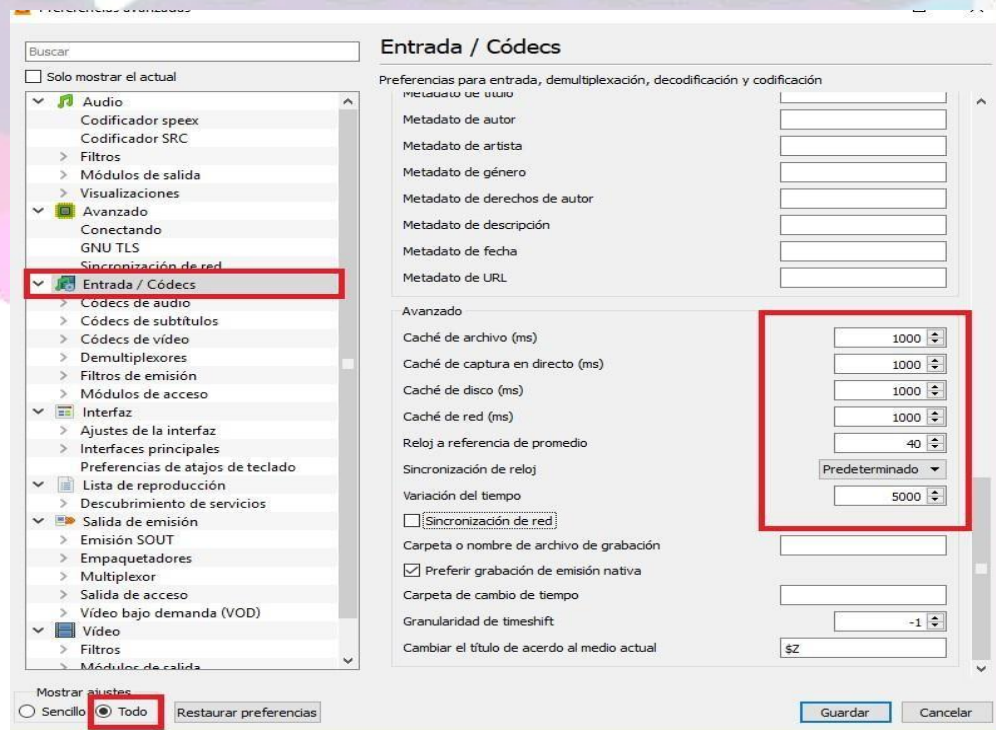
Preferencias avanzadas

Buscar
Solo mostrar el actual
Audio
Codificador speex
Codificador SRC
Filtros
Módulos de salida
Visualizaciones
Avanzado
Conectando
GNU TLS
Sincronización de red
Entrada / Códecs
Códecs de audio
Códecs de subtítulos
Códecs de vídeo
Demultiplexores
Filtros de emisión
Módulos de acceso
Interfaz
Ajustes de la interfaz
Interfaces principales
Preferencias de atajos de teclado
Lista de reproducción
Descubrimiento de servicios
Salida de emisión
Emisión SOUT
Empaquetadores
Multiplexor
Salida de acceso
Vídeo bajo demanda (VOD)
Vídeo
Filtros
Módulos de salida

Entrada / Códecs
Preferencias para entrada, demultiplexación, decodificación y codificación
Metadato de título
Metadato de autor
Metadato de artista
Metadato de género
Metadato de derechos de autor
Metadato de descripción
Metadato de fecha
Metadato de URL
Avanzado
Caché de archivo (ms) 1000
Caché de captura en directo (ms) 1000
Caché de disco (ms) 1000
Caché de red (ms) 1000
Reloj a referencia de promedio 40
Sincronización de reloj Predeterminado
Variación del tiempo 5000
Sincronización de red
Carpeta o nombre de archivo de grabación
Preferir grabación de emisión nativa
Carpeta de cambio de tiempo
Granularidad de timeshift -1
Cambiar el título de acerdo al medio actual $Z

Mostrar ajustes
Sencillo Todo Restaurar preferencias
Guardar Cancelar